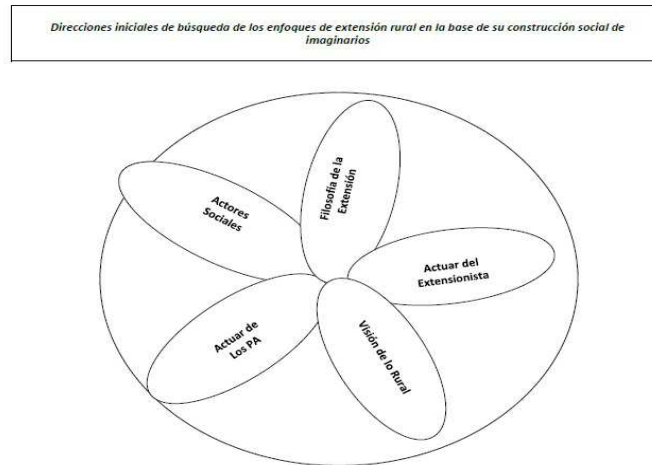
Direcciones iniciales de búsqueda de los enfoques de extensión rural en la base de su construcción social de imaginarios

Actores Sociales

Filosofía de la Extensión

Actuar del Extensionista

Visión de lo Rural

Actuar de Los PA